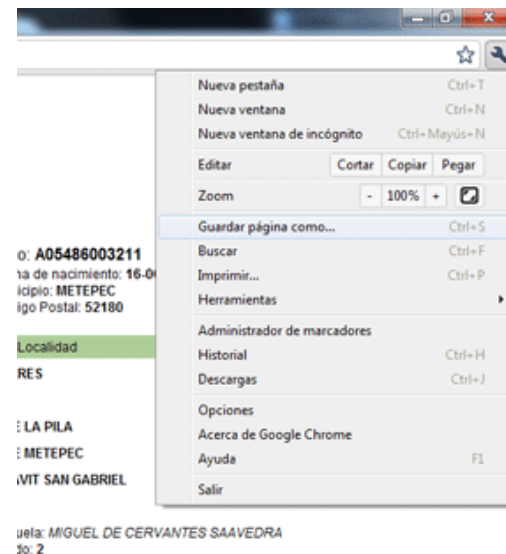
Nueva pestaña Ctrl+T
Nueva ventana Ctrl+N
Nueva ventana de incógnito Ctrl+Mayús+N
Editar Cortar Copiar Pegar
Zoom - 100% +
Guardar página como... Ctrl+S
Buscar Ctrl+F
Imprimir... Ctrl+P
Herramientas
Administrador de marcadores
Historial Ctrl+H
Descargas Ctrl+J
Opciones
Acerca de Google Chrome
Ayuda F1
Salir

o: A05486003211
na de nacimiento: 16-0
icipio: METEPEC
igo Postal: 52180

Localidad
RES

E LA PILA
E METEPEC
VIT SAN GABRIEL

uela: MIGUEL DE CERVANTES SAAVEDRA
do: 2